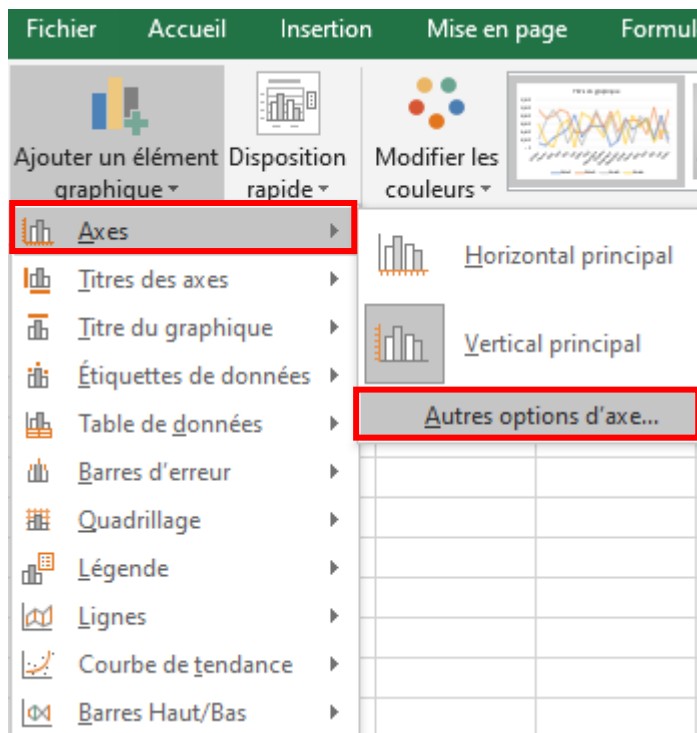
Fichier Accueil Insertion Mise en page Formul

Ajouter un élément graphique

Disposition rapide

Modifier les couleurs

Titre du graphique

Axes

Titres des axes

Titre du graphique

Étiquettes de données

Table de données

Barres d'erreur

Quadrillage

Légende

Lignes

Courbe de tendance

Barres Haut/Bas

Horizontal principal

Vertical principal

Autres options d'axe...